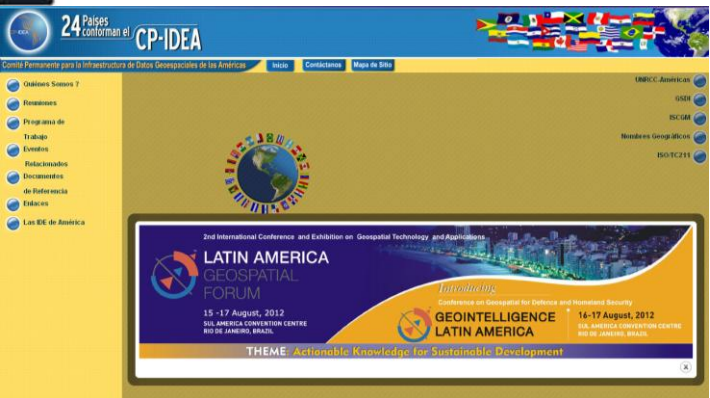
IDEA

24 Países conforman el CP-IDEA

Comité Permanente para la Infraestructura de Datos Geoespaciales de las Américas

Inicio

Contáctanos

Mapa de Sitio

Quiénes Somos ?

Reuniones

Programa de Trabajo

Eventos Relacionados

Documentos de Referencia

Enlaces

Las IDE de América

UNRCC-Américas

GSDI

ISCGM

Nombres Geográficos

ISO/TC211

2nd International Conference and Exhibition on Geospatial Technology and Applications

LATIN AMERICA GEOSPATIAL FORUM

15 -17 August, 2012

SUL AMERICA CONVENTION CENTRE RIO DE JANEIRO, BRAZIL

Introducing

Conference on Geospatial for Defence and Homeland Security

GEOINTELLIGENCE LATIN AMERICA

16-17 August, 2012

SUL AMERICA CONVENTION CENTRE RIO DE JANEIRO, BRAZIL

THEME: Actionable Knowledge for Sustainable Development